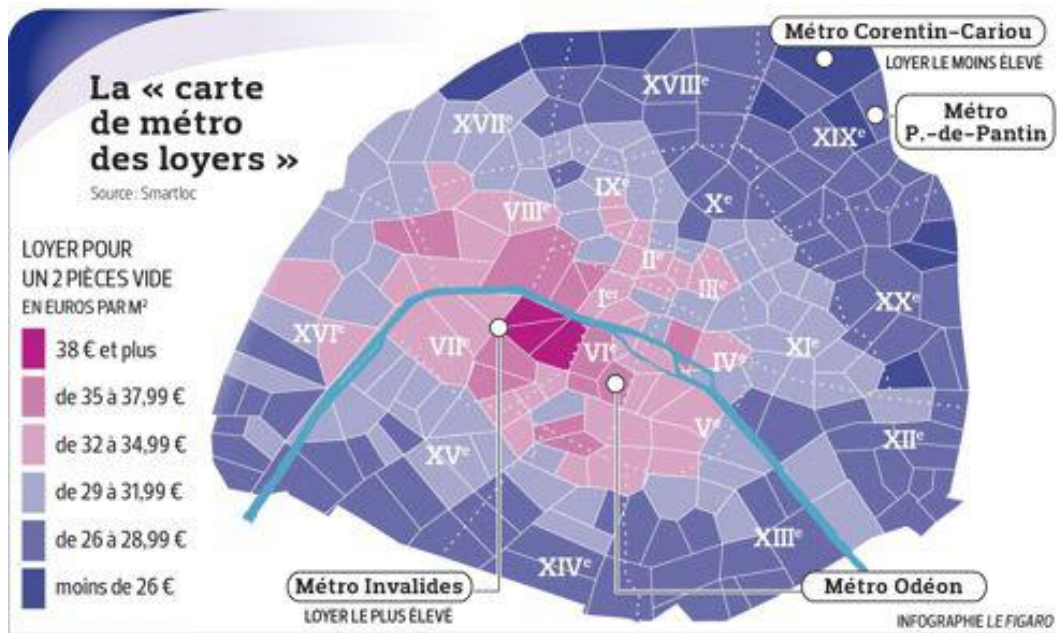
La « carte de métro des loyers »
Source : Smartloc

LOYER POUR UN 2 PIÈCES VIDE EN EUROS PAR M²

38 € et plus
de 35 à 37,99 €
de 32 à 34,99 €
de 29 à 31,99 €
de 26 à 28,99 €
moins de 26 €

Métro Corentin-Cariou
LOYER LE MOINS ÉLEVÉ

Métro P.-de-Pantin

XVIII$^e$
XVII$^e$
XIX$^e$
IX$^e$
X$^e$
VIII$^e$
II$^e$
III$^e$
I$^{er}$
XX$^e$
XVI$^e$
VII$^e$
VI$^e$
IV$^e$
XI$^e$
V$^e$
XV$^e$
XII$^e$
XIII$^e$
XIV$^e$

Métro Invalides
LOYER LE PLUS ÉLEVÉ

Métro Odéon

INFOGRAPHIE LE FIGARO